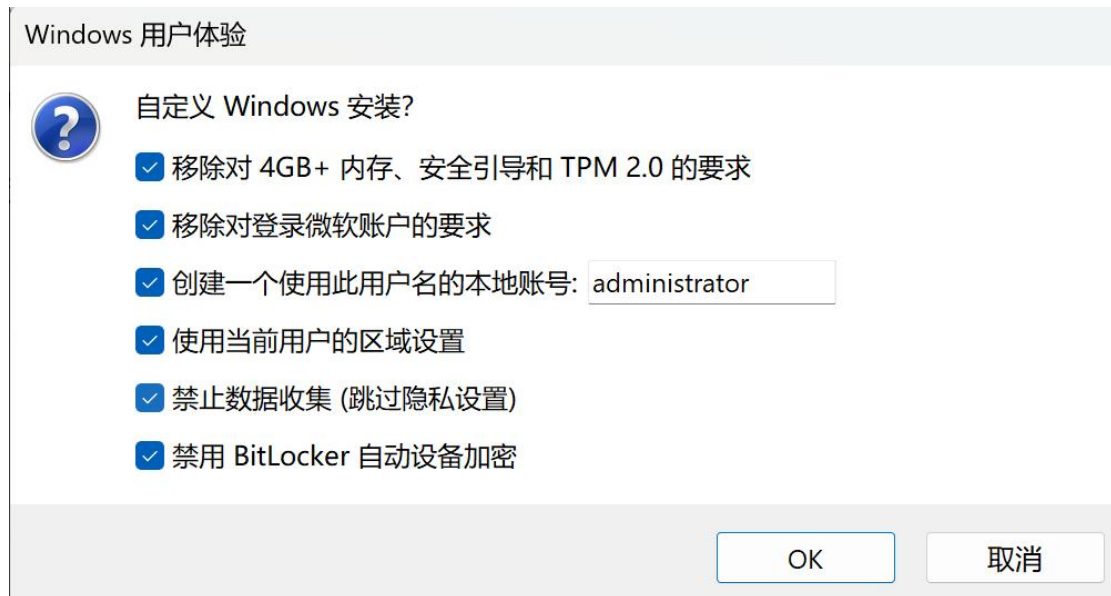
Windows 用户体验

自定义 Windows 安装?

移除对 4GB+ 内存、安全引导和 TPM 2.0 的要求

移除对登录微软账户的要求

创建一个使用此用户名的本地账号: administrator

使用当前用户的区域设置

禁止数据收集 (跳过隐私设置)

禁用 BitLocker 自动设备加密

OK

取消